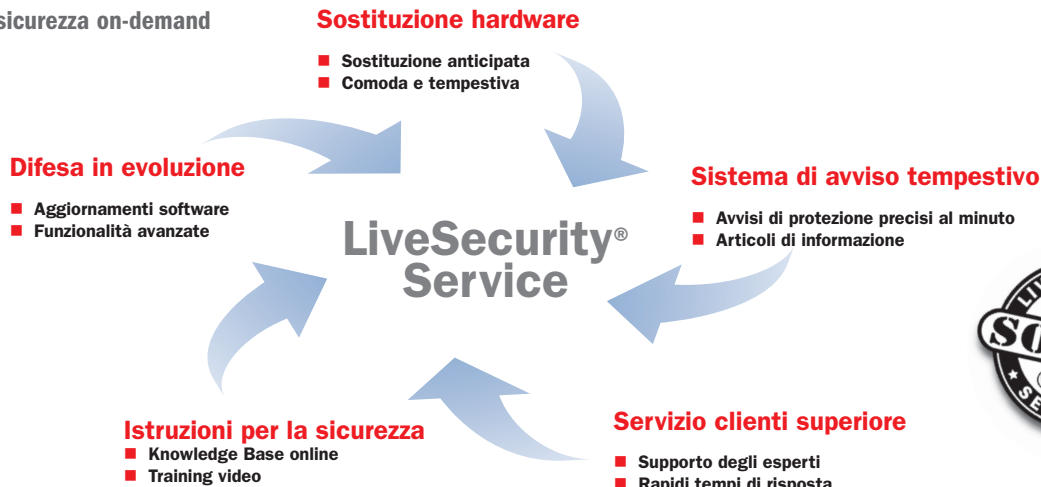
sicurezza on-demand

Sostituzione hardware

■ Sostituzione anticipata
■ Comoda e tempestiva

Difesa in evoluzione

■ Aggiornamenti software
■ Funzionalità avanzate

LiveSecurity® Service

Sistema di avviso tempestivo

■ Avvisi di protezione precisi al minuto
■ Articoli di informazione

Istruzioni per la sicurezza

■ Knowledge Base online
■ Training video

Servizio clienti superiore

■ Supporto degli esperti
■ Rapidi tempi di risposta

LI SO SE